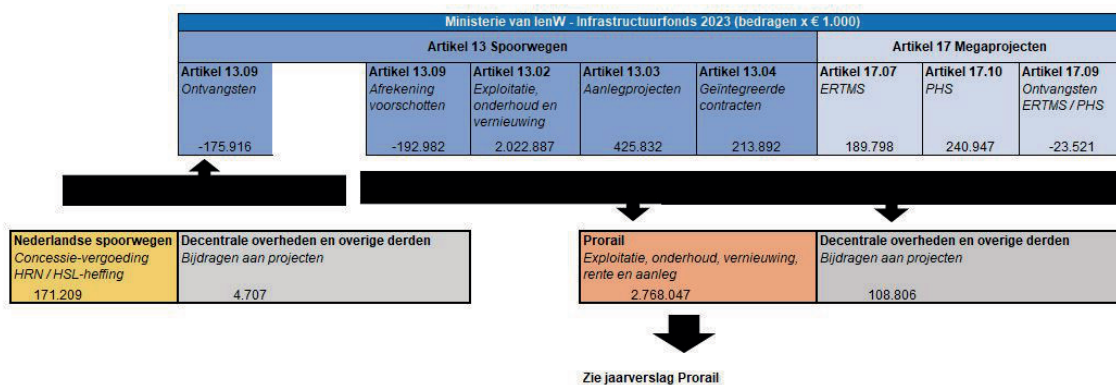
Ministerie van IenW - Infrastructuurfonds 2023 (bedragen x € 1.000)

| Artikel 13 Spoorwegen | | | | | | Artikel 17 Megaprojecten | | |
|---|---|---|---|---|---|---|---|---|
| Artikel 13.09 Ontvangsten | | Artikel 13.09 Afrekening voorschotten | Artikel 13.02 Exploitatie, onderhoud en vernieuwing | Artikel 13.03 Aanlegprojecten | Artikel 13.04 Geïntegreerde contracten | Artikel 17.07 ERTMS | Artikel 17.10 PHS | Artikel 17.09 Ontvangsten ERTMS / PHS |
| -175.916 | | -192.982 | 2.022.887 | 425.832 | 213.892 | 189.798 | 240.947 | -23.521 |

| Nederlandse spoorwegen | Decentrale overheden en overige derden |
|---|---|
| Concessie-vergoeding HRN / HSL-heffing | Bijdragen aan projecten |
| 171.209 | 4.707 |

| Prorail | Decentrale overheden en overige derden |
|---|---|
| Exploitatie, onderhoud, vernieuwing, rente en aanleg | Bijdragen aan projecten |
| 2.768.047 | 108.806 |

Zie jaarverslag Prorail